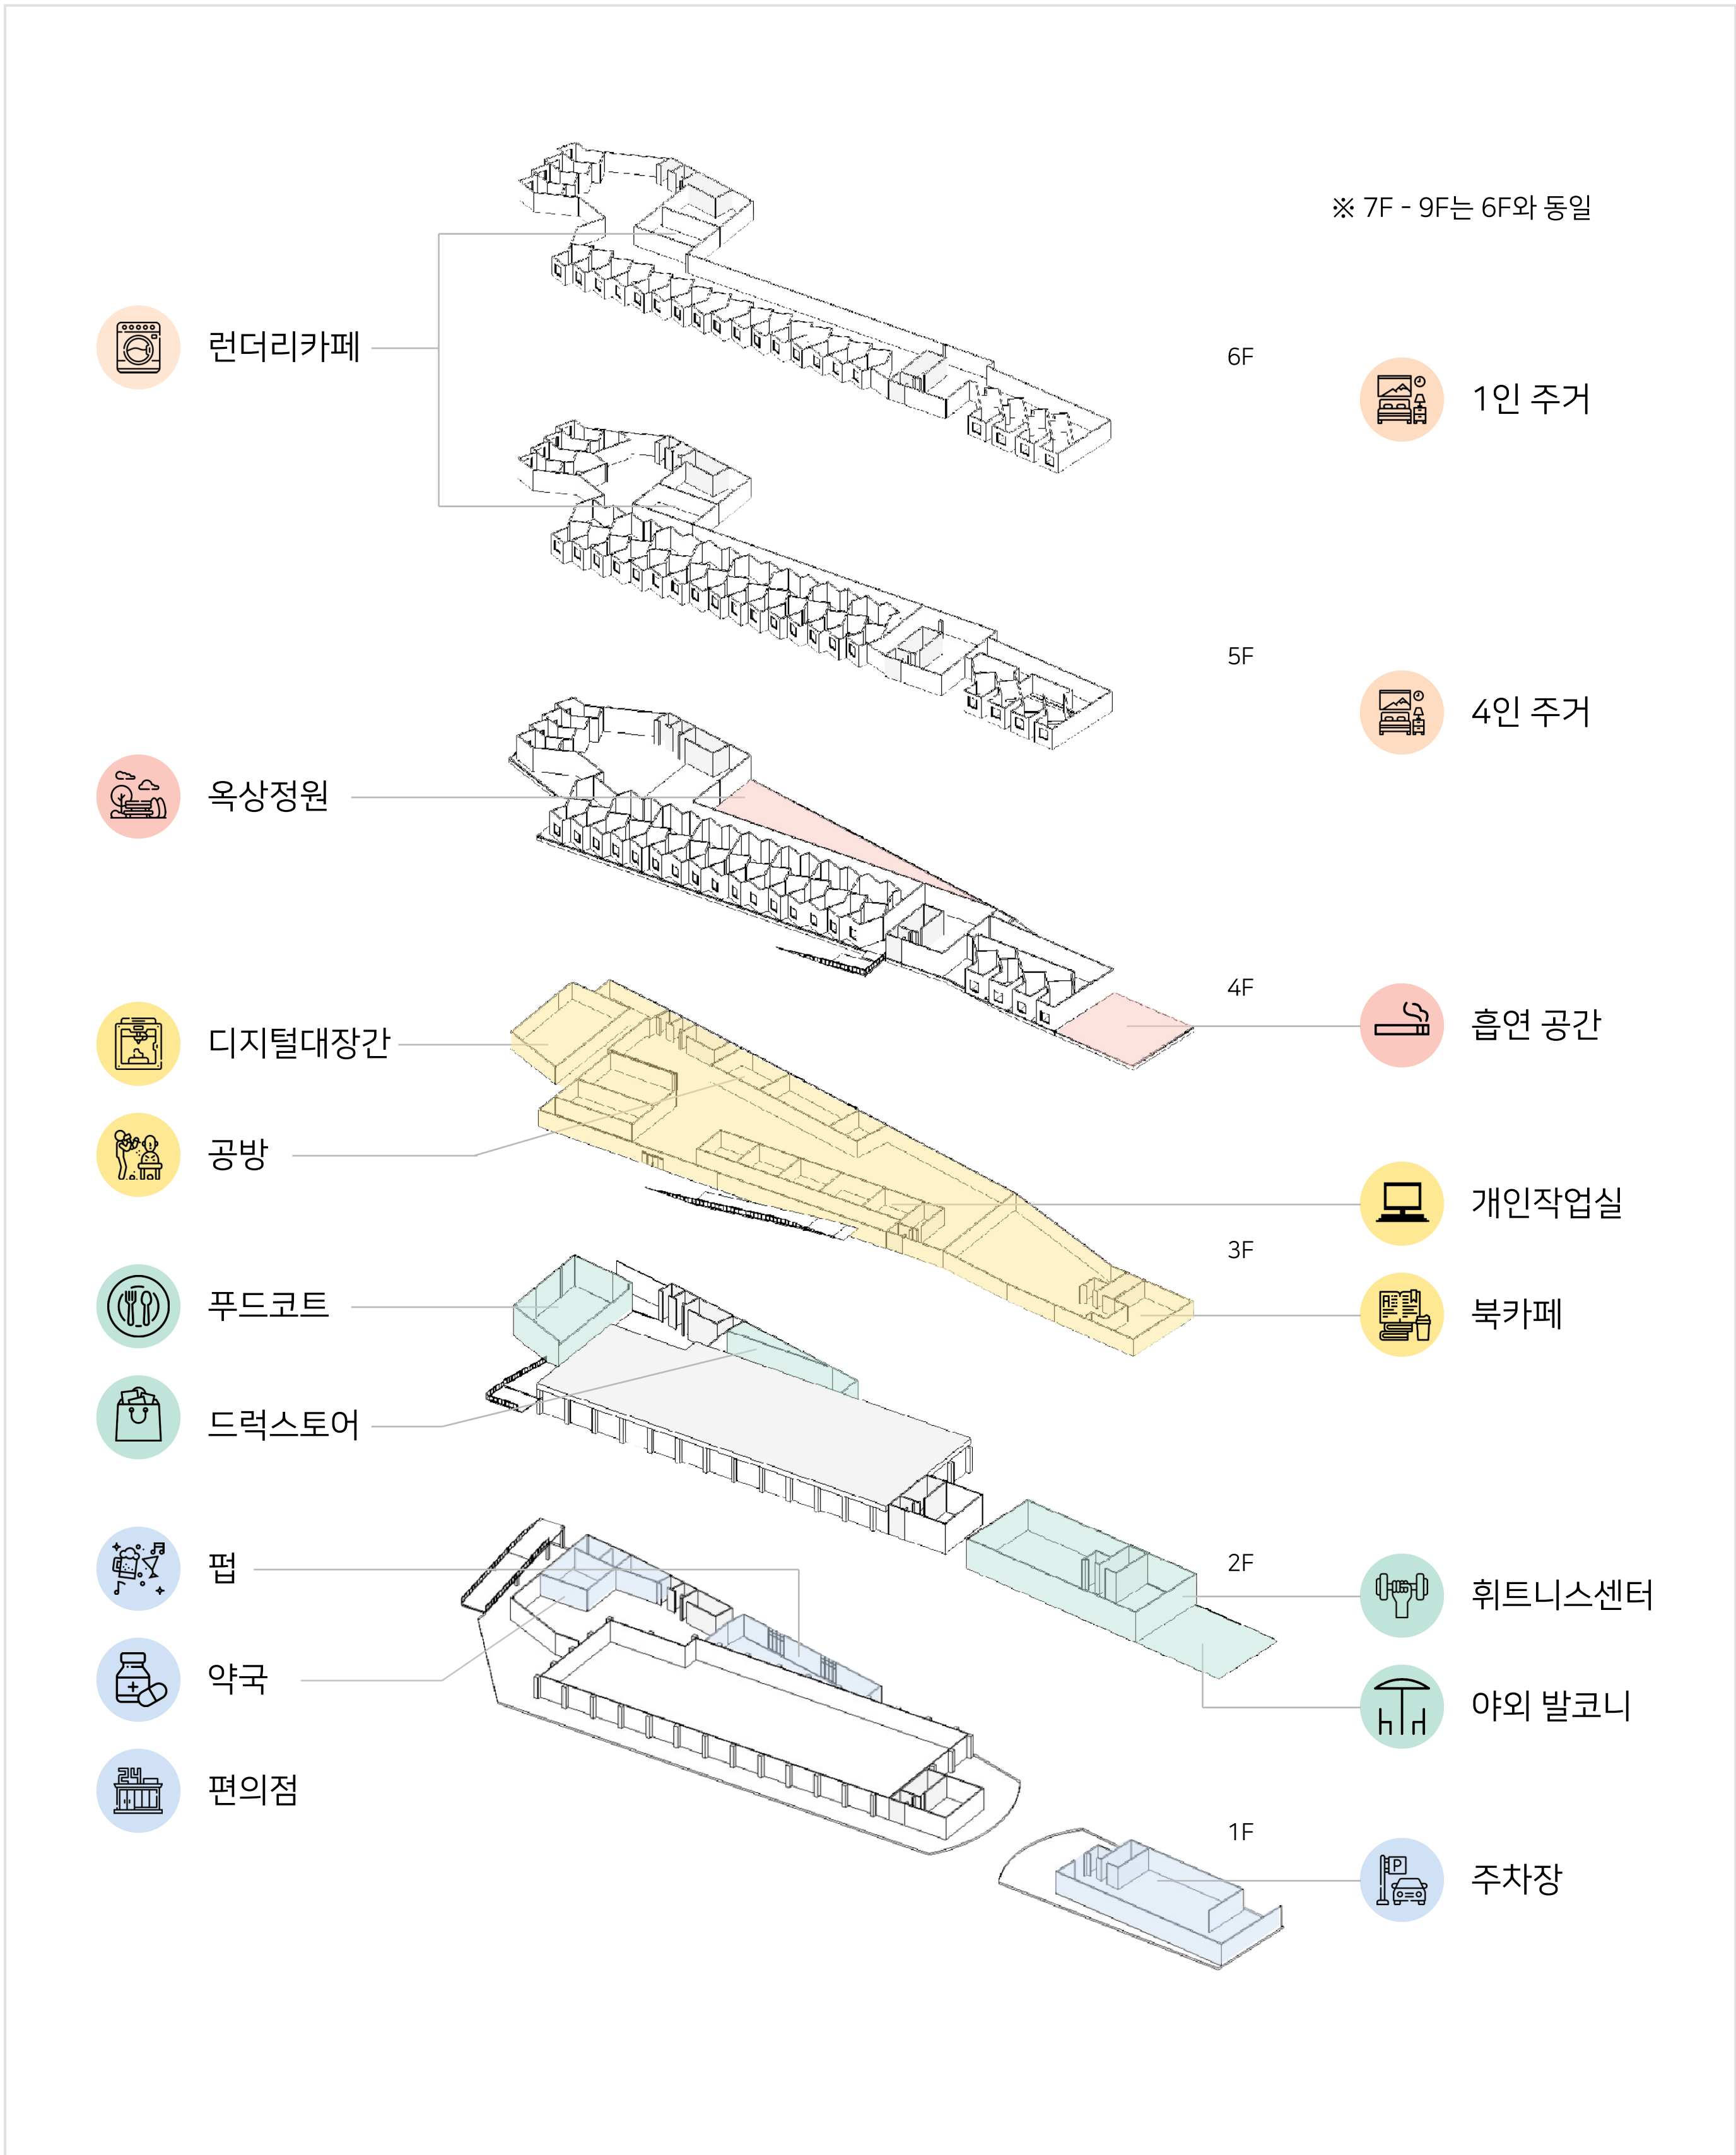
※ 7F - 9F는 6F와 동일

런더리카페

6F

1인 주거

5F

4인 주거

옥상정원

4F

흡연 공간

디지털대장간

공방

개인작업실

3F

북카페

푸드코트

드럭스토어

펍

2F

휘트니스센터

약국

야외 발코니

편의점

1F

주차장